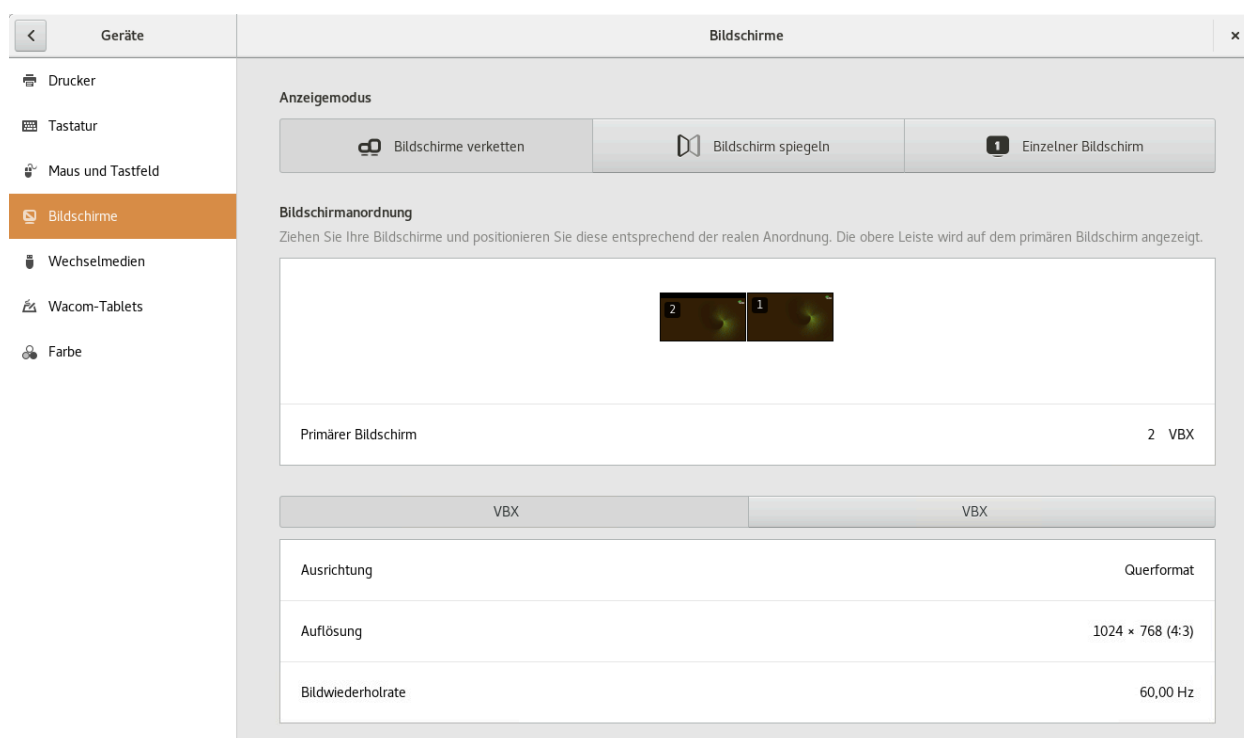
<

Geräte

Bildschirme

×

Drucker

Tastatur

Maus und Tastfeld

Bildschirme

Wechselmedien

Wacom-Tablets

Farbe

Anzeigemodus

Bildschirme verketten

Bildschirm spiegeln

1 Einzelner Bildschirm

Bildschirmanordnung

Ziehen Sie Ihre Bildschirme und positionieren Sie diese entsprechend der realen Anordnung. Die obere Leiste wird auf dem primären Bildschirm angezeigt.

2

1

Primärer Bildschirm

2 VBX

VBX

VBX

Ausrichtung

Querformat

Auflösung

1024 × 768 (4:3)

Bildwiederholrate

60,00 Hz